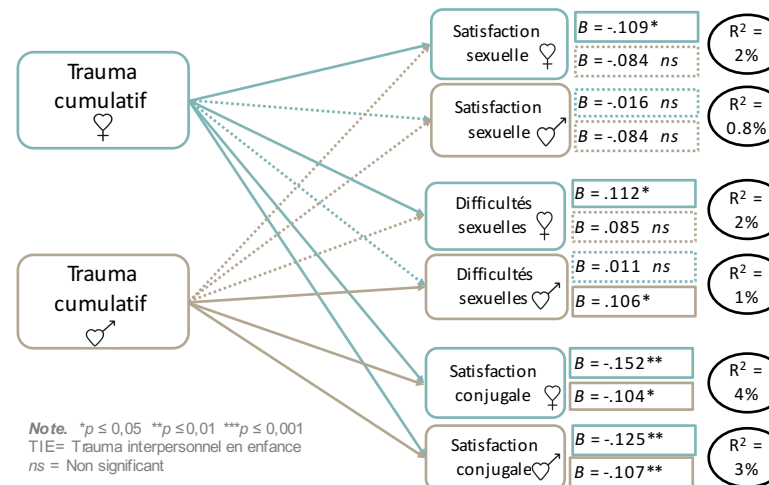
Trauma cumulatif ♀

Trauma cumulatif ♂

Satisfaction sexuelle ♀
B = -.109*
B = -.084 ns
R² = 2%

Satisfaction sexuelle ♂
B = -.016 ns
B = -.084 ns
R² = 0.8%

Difficultés sexuelles ♀
B = .112*
B = .085 ns
R² = 2%

Difficultés sexuelles ♂
B = .011 ns
B = .106*
R² = 1%

Satisfaction conjugale ♀
B = -.152**
B = -.104*
R² = 4%

Satisfaction conjugale ♂
B = -.125**
B = -.107**
R² = 3%

Note. *p ≤ 0,05 **p ≤ 0,01 ***p ≤ 0,001
TIE= Trauma interpersonnel en enfance
ns = Non significant